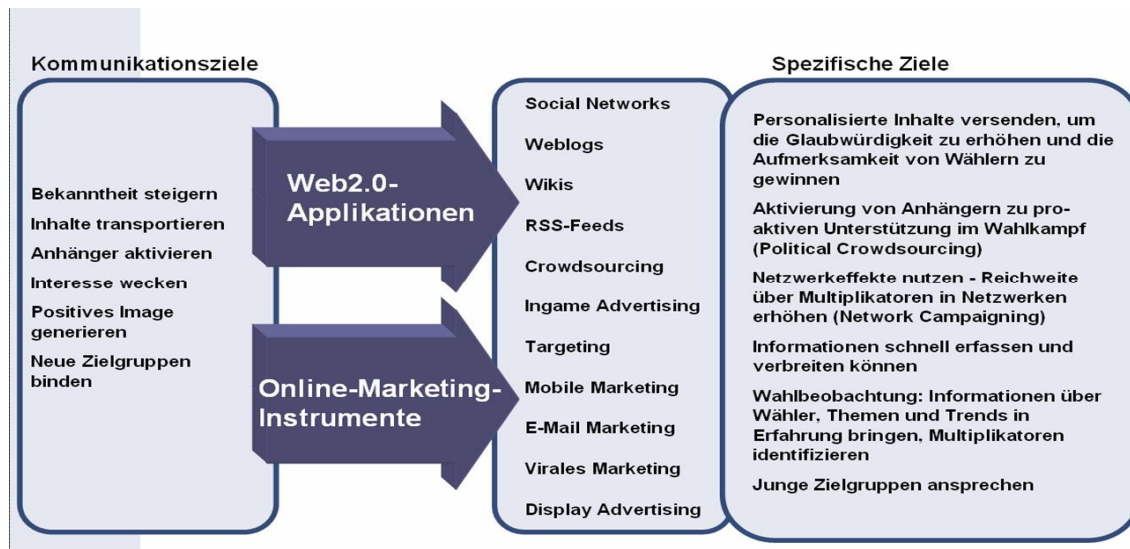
Kommunikationsziele

Bekanntheit steigern
Inhalte transportieren
Anhänger aktivieren
Interesse wecken
Positives Image generieren
Neue Zielgruppen binden

Web2.0-Applikationen

Online-Marketing-Instrumente

Social Networks
Weblogs
Wikis
RSS-Feeds
Crowdsourcing
Ingame Advertising
Targeting
Mobile Marketing
E-Mail Marketing
Virales Marketing
Display Advertising

Spezifische Ziele

Personalisierte Inhalte versenden, um die Glaubwürdigkeit zu erhöhen und die Aufmerksamkeit von Wählern zu gewinnen

Aktivierung von Anhängern zu proaktiven Unterstützung im Wahlkampf (Political Crowdsourcing)

Netzwerkeffekte nutzen - Reichweite über Multiplikatoren in Netzwerken erhöhen (Network Campaigning)

Informationen schnell erfassen und verbreiten können

Wahlbeobachtung: Informationen über Wähler, Themen und Trends in Erfahrung bringen, Multiplikatoren identifizieren

Junge Zielgruppen ansprechen